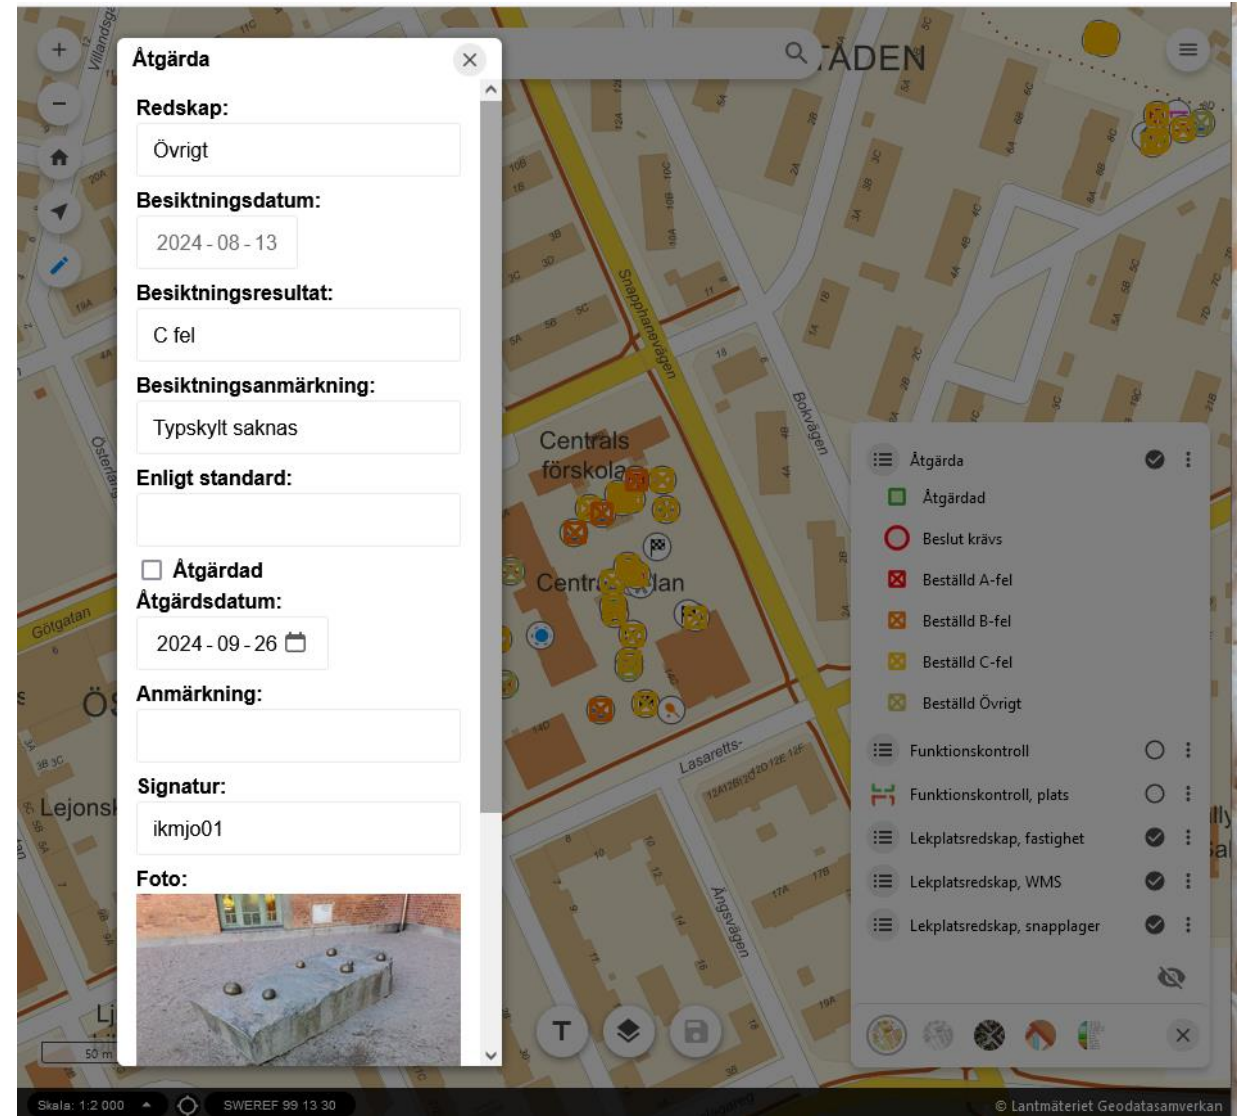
Åtgärda

Redskap:
Övrigt

Besiktningsdatum:
2024 - 08 - 13

Besiktningsresultat:
C fel

Besiktningsanmärkning:
Typskylt saknas

Enligt standard:

Åtgärdad

Åtgärdsdatum:
2024 - 09 - 26

Anmärkning:

Signatur:
ikmjo01

Foto:

STADEN

Centrala förskolan

Centralplan

Snapphanevägen

Bokvägen

Götgatan

Lasaretts-

Ängsvägen

Österlånggatan

Villandsgatan

Lejonsk

Åtgärda
Åtgärdad
Beslut krävs
Beställd A-fel
Beställd B-fel
Beställd C-fel
Beställd Övrigt
Funktionskontroll
Funktionskontroll, plats
Lekplatsredskap, fastighet
Lekplatsredskap, WMS
Lekplatsredskap, snapplager

T

50 m

Skala: 1:2 000

SWEREF 99 13 30

© Lantmäteriet Geodatasamverkan